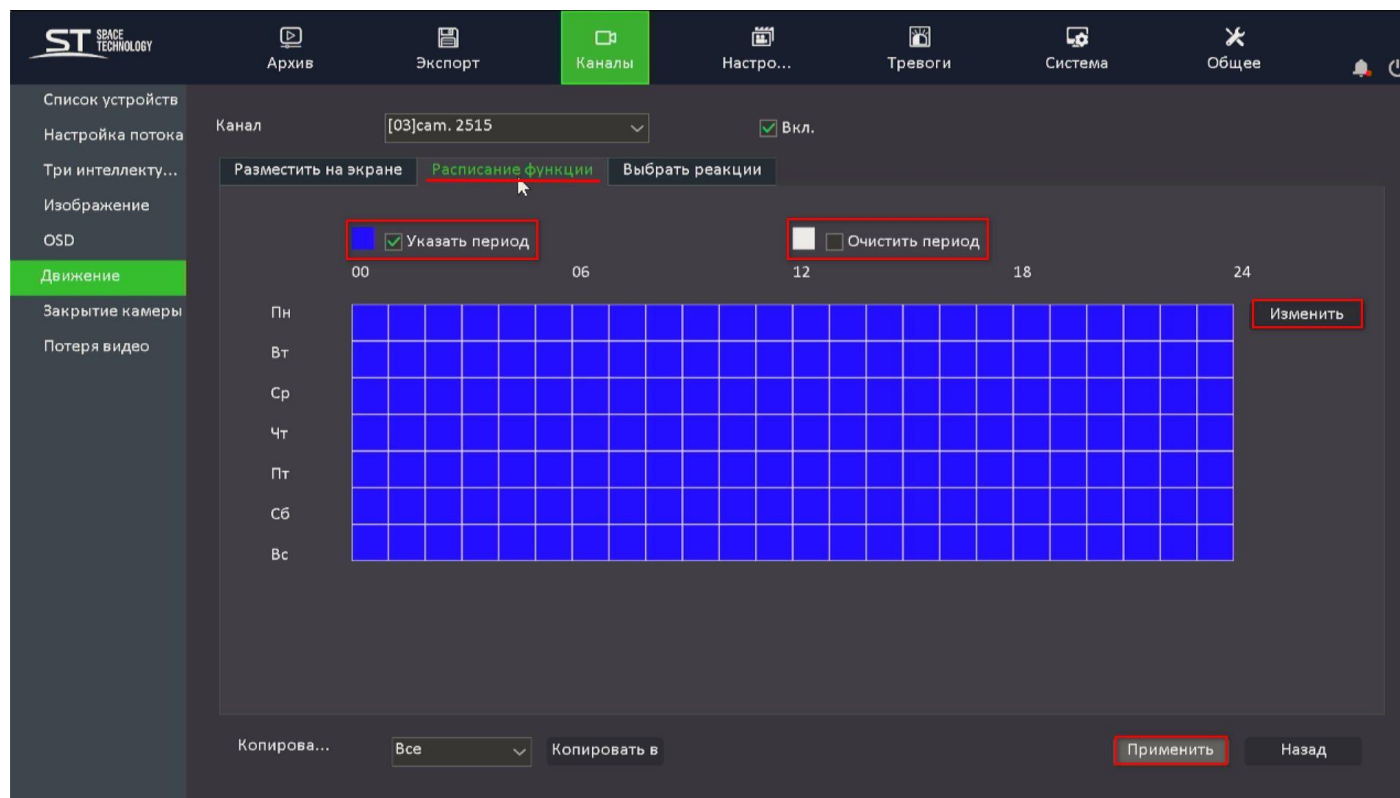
ST SPACE TECHNOLOGY

Архив
Экспорт
Каналы
Настро...
Тревоги
Система
Общее

Список устройств
Настройка потока
Три интеллекту...
Изображение
OSD
Движение
Закрытие камеры
Потеря видео

Канал [03]cam. 2515 Вкл.

Разместить на экране | Расписание функции | Выбрать реакции

Указать период
Очистить период

00 06 12 18 24

Пн
Вт
Ср
Чт
Пт
Сб
Вс

Изменить

Копирова... Все Копировать в

Применить Назад